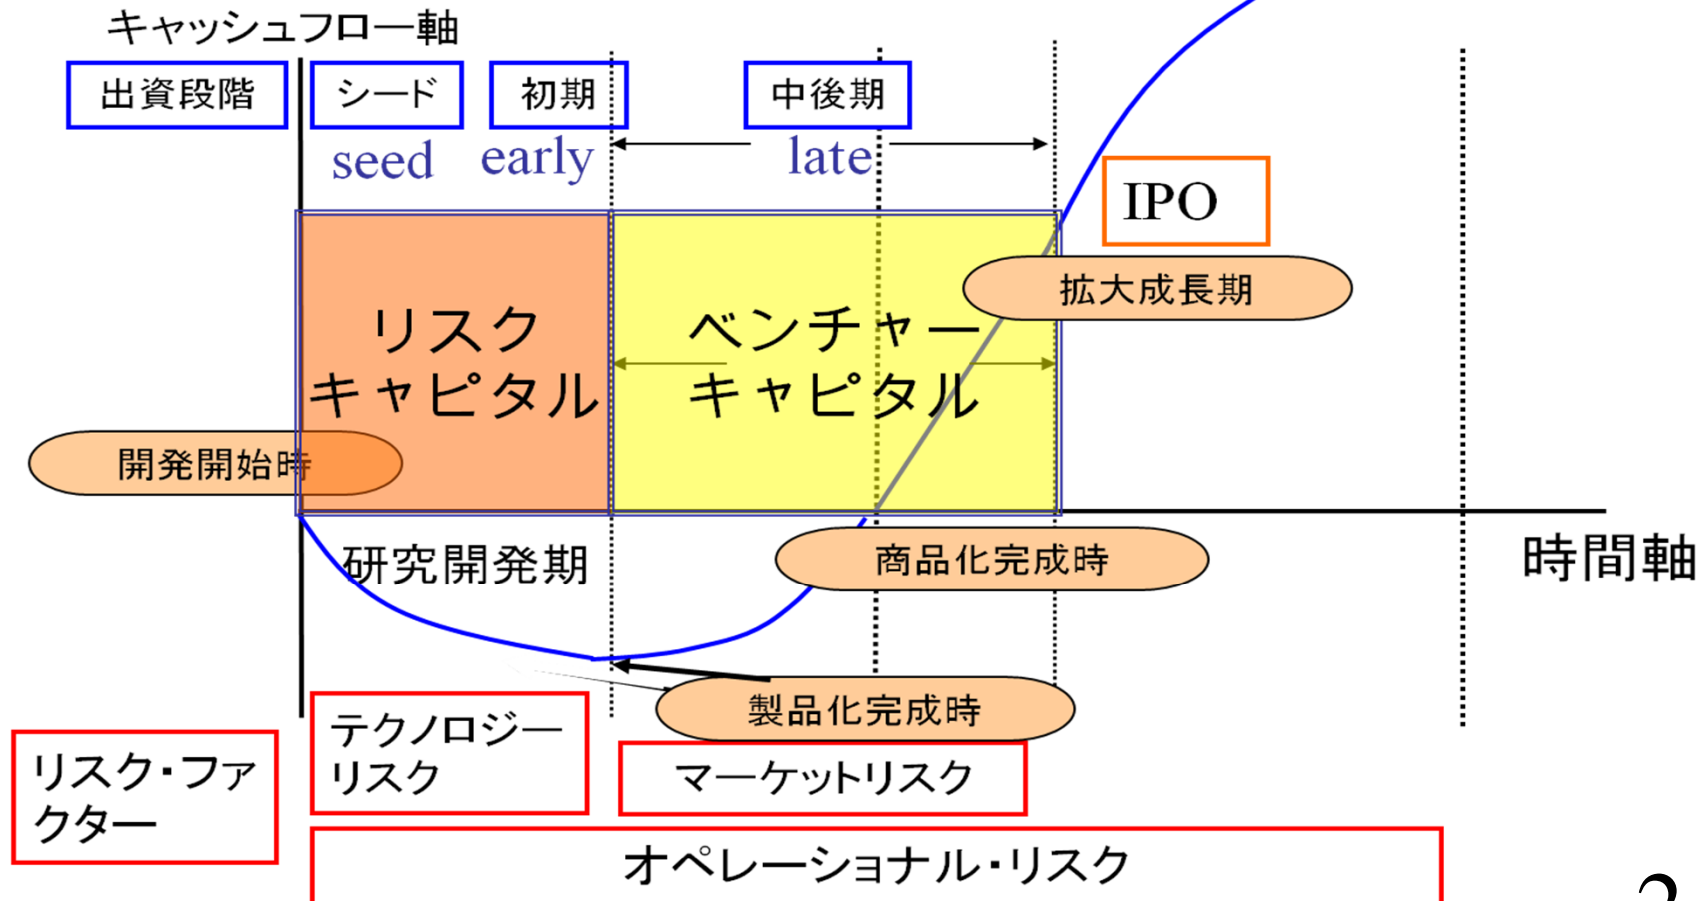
キャッシュフロー軸

出資段階

シード
seed

初期
early

中後期
late

IPO

拡大成長期

リスク
キャピタル

ベンチャー
キャピタル

開発開始時

研究開発期

商品化完成時

時間軸

製品化完成時

リスク・ファクター

テクノロジーリスク

マーケットリスク

オペレーショナル・リスク

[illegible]